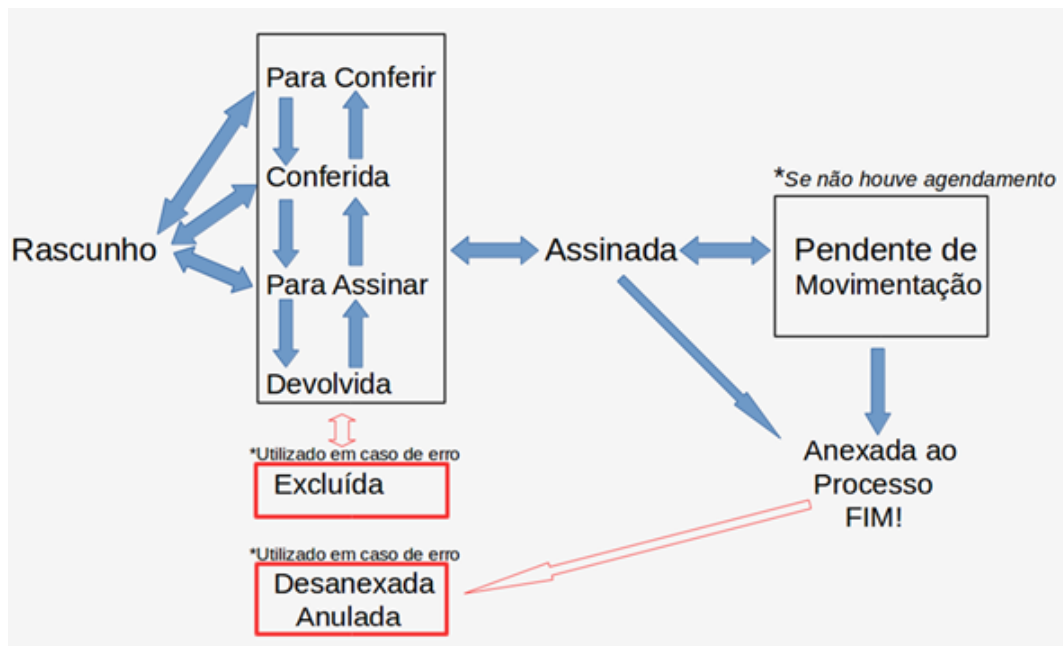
Para Conferir

Conferida

Para Assinar

Devolvida

Rascunho

Assinada

*Se não houve agendamento

Pendente de Movimentação

*Utilizado em caso de erro

Excluída

Anexada ao Processo FIM!

*Utilizado em caso de erro

Desanexada Anulada